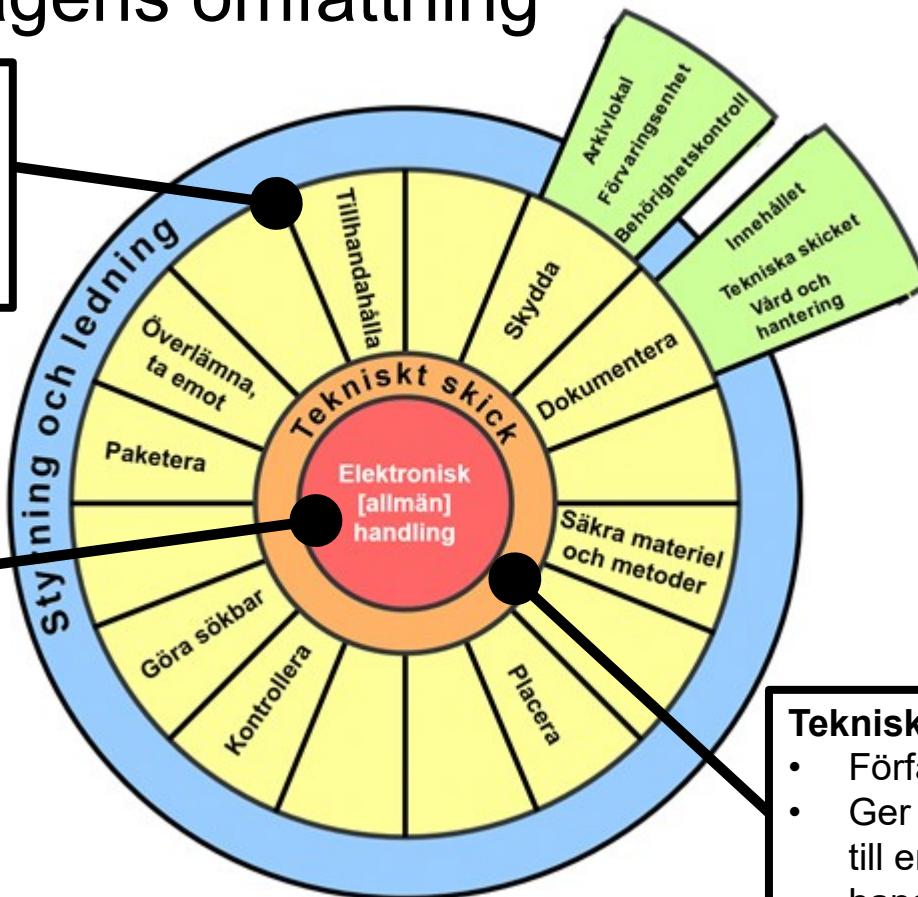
agens omfattning

Arkivlokal
Förvaringsenhet
Behörighetskontroll

Innehållet
Tekniska skicket
Vård och hantering

Styrning och ledning

Tillhandahålla
Skydda
Dokumentera
Säkra materiel och metoder
Placera
Kontrollera
Göra sökbar
Paketera
Överlämna, ta emot

Tekniskt skick

Elektronisk [allmän] handling

Teknisk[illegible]
• Förf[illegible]
• Ger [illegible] till e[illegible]